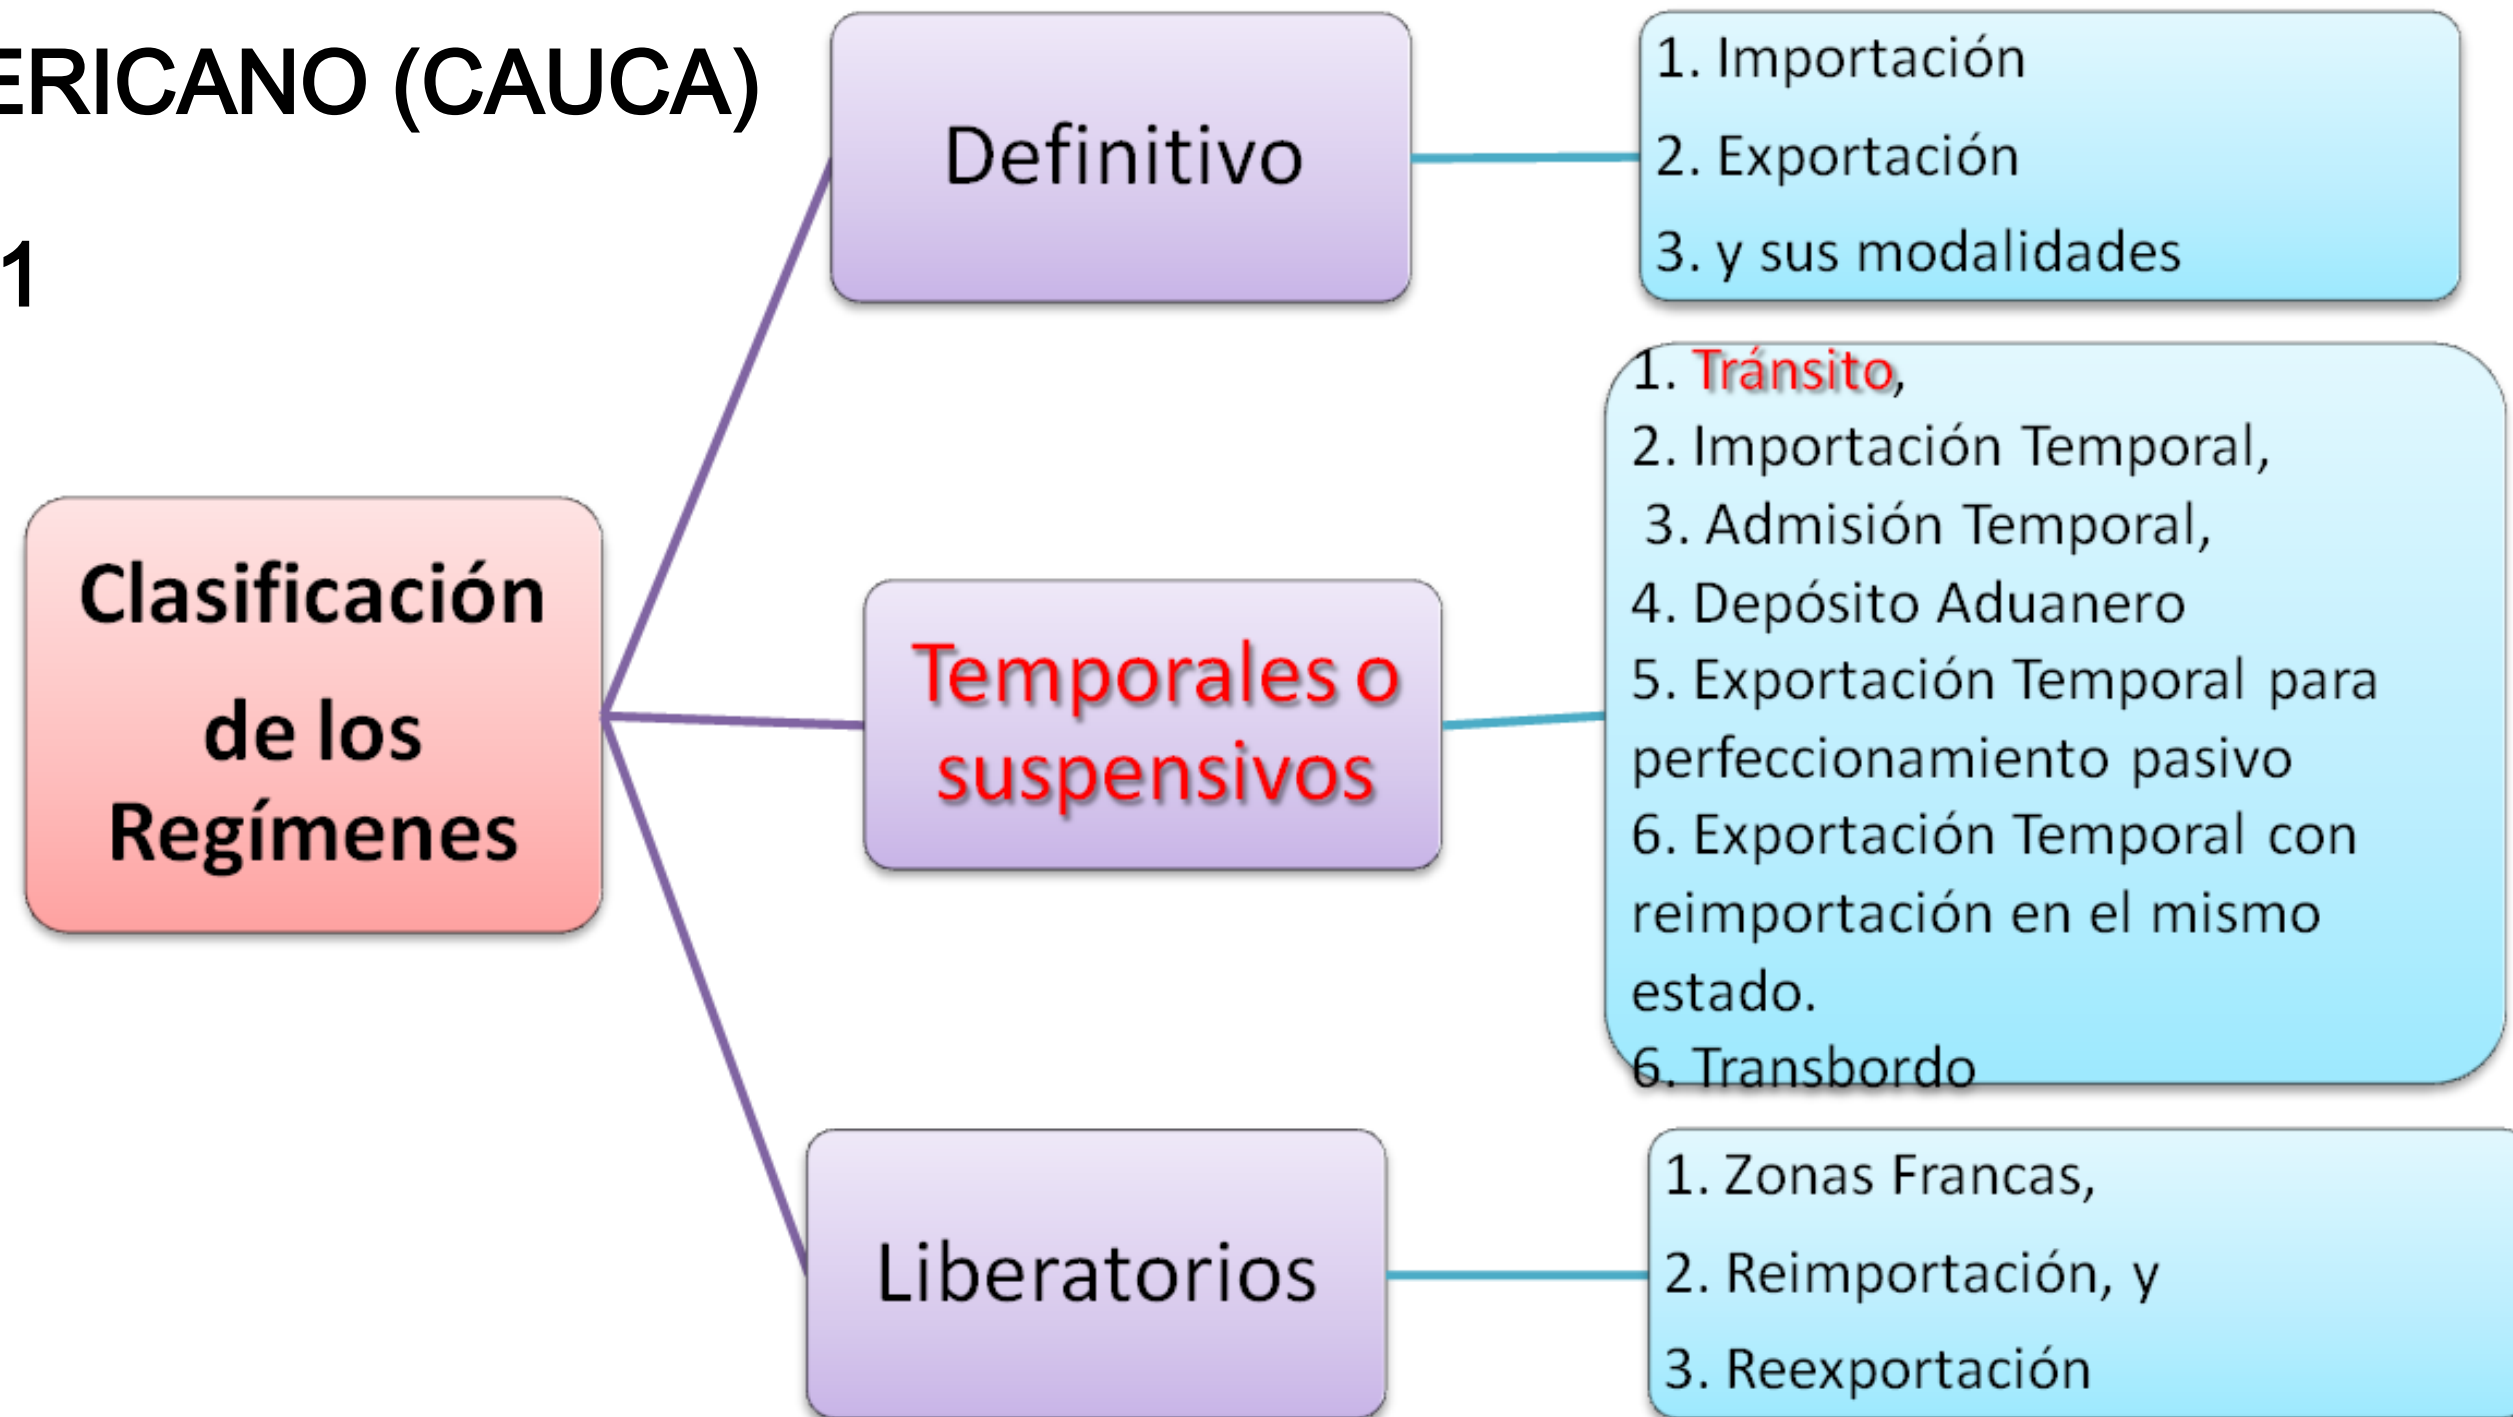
ERICANO (CAUCA)

1

Clasificación de los Regímenes

Definitivo

1. Importación
2. Exportación
3. y sus modalidades

Temporales o suspensivos

1. Tránsito,
2. Importación Temporal,
3. Admisión Temporal,
4. Depósito Aduanero
5. Exportación Temporal para perfeccionamiento pasivo
6. Exportación Temporal con reimportación en el mismo estado.
6. Transbordo

Liberatorios

1. Zonas Francas,
2. Reimportación, y
3. Reexportación